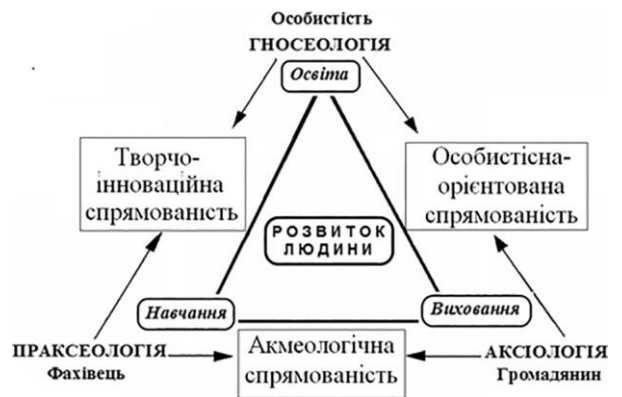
Особистість
ГНОСЕОЛОГІЯ
Освіта

Творчо-інноваційна спрямованість

Особистісна-орієнтована спрямованість

РОЗВИТОК ЛЮДИНИ

Навчання

Виховання

ПРАКСЕОЛОГІЯ
Фахівець

Акмеологічна спрямованість

АКСІОЛОГІЯ
Громадянин